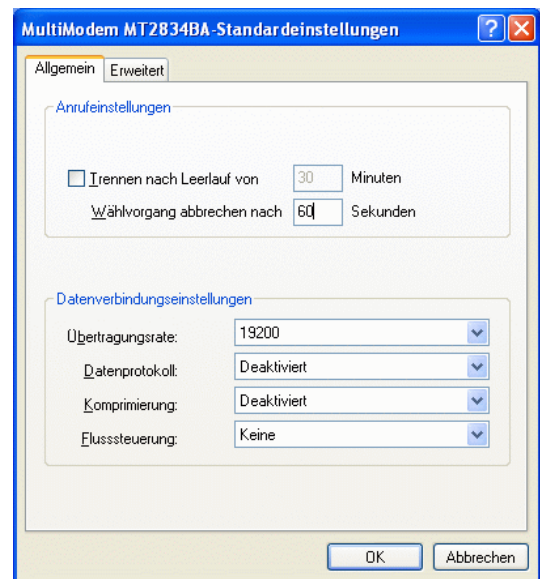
MultiModem MT2834BA-Standardeinstellungen

Allgemein | Erweitert

Anrufeinstellungen

Trennen nach Leerlauf von 30 Minuten

Wählvorgang abbrechen nach 60 Sekunden

Datenverbindungseinstellungen

Übertragungsrate: 19200

Datenprotokoll: Deaktiviert

Komprimierung: Deaktiviert

Flusssteuerung: Keine

OK | Abbrechen